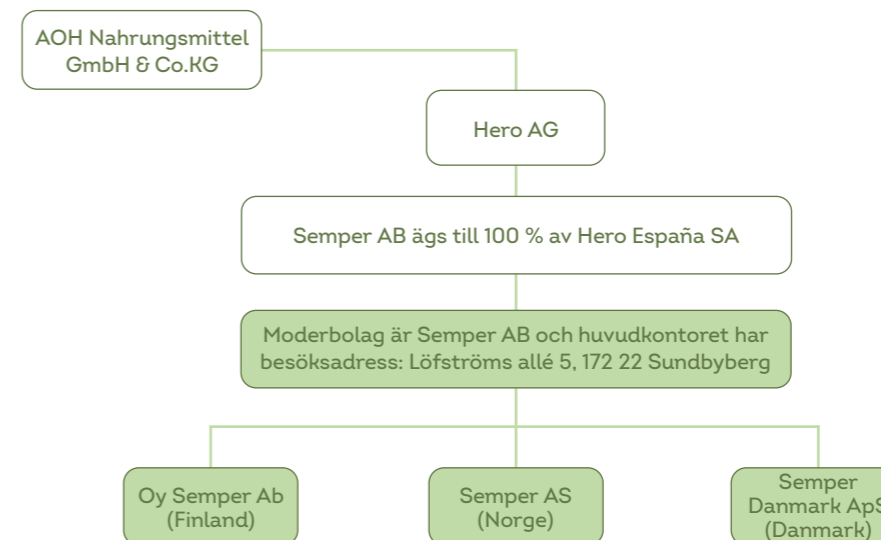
AOH Nahrungsmittel GmbH & Co.KG

Hero AG

Semper AB ägs till 100 % av Hero España SA

Moderbolag är Semper AB och huvudkontoret har besöksadress: Löfströms allé 5, 172 22 Sundbyberg

Oy Semper Ab (Finland)

Semper AS (Norge)

Semper Danmark ApS (Danmark)